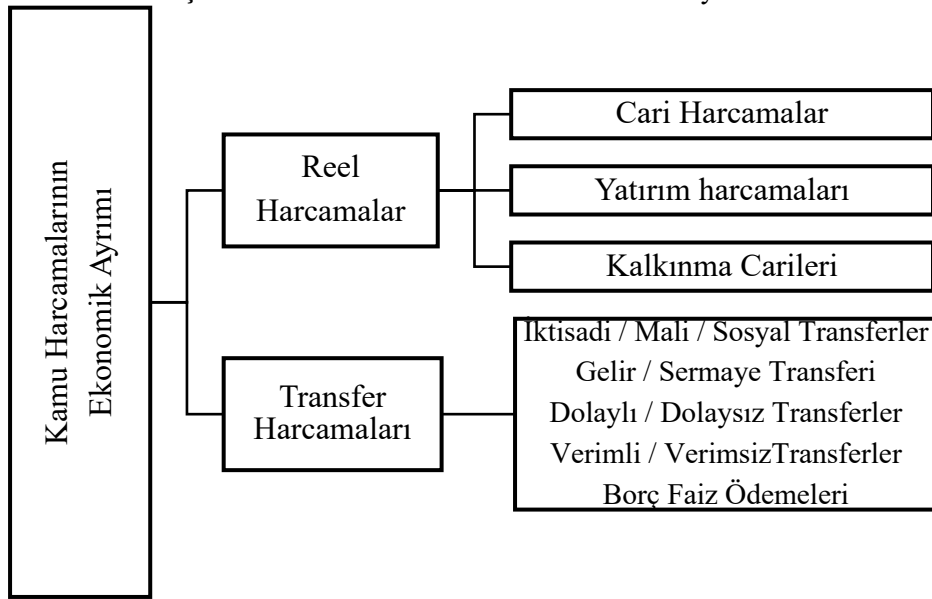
Kamu Harcamalarının Ekonomik Ayrımı

Reel Harcamalar

Cari Harcamalar

Yatırım harcamaları

Kalkınma Carileri

Transfer Harcamaları

İktisadi / Mali / Sosyal Transferler
Gelir / Sermaye Transferi
Dolaylı / Dolaysız Transferler
Verimli / VerimsizTransferler
Borç Faiz Ödemeleri